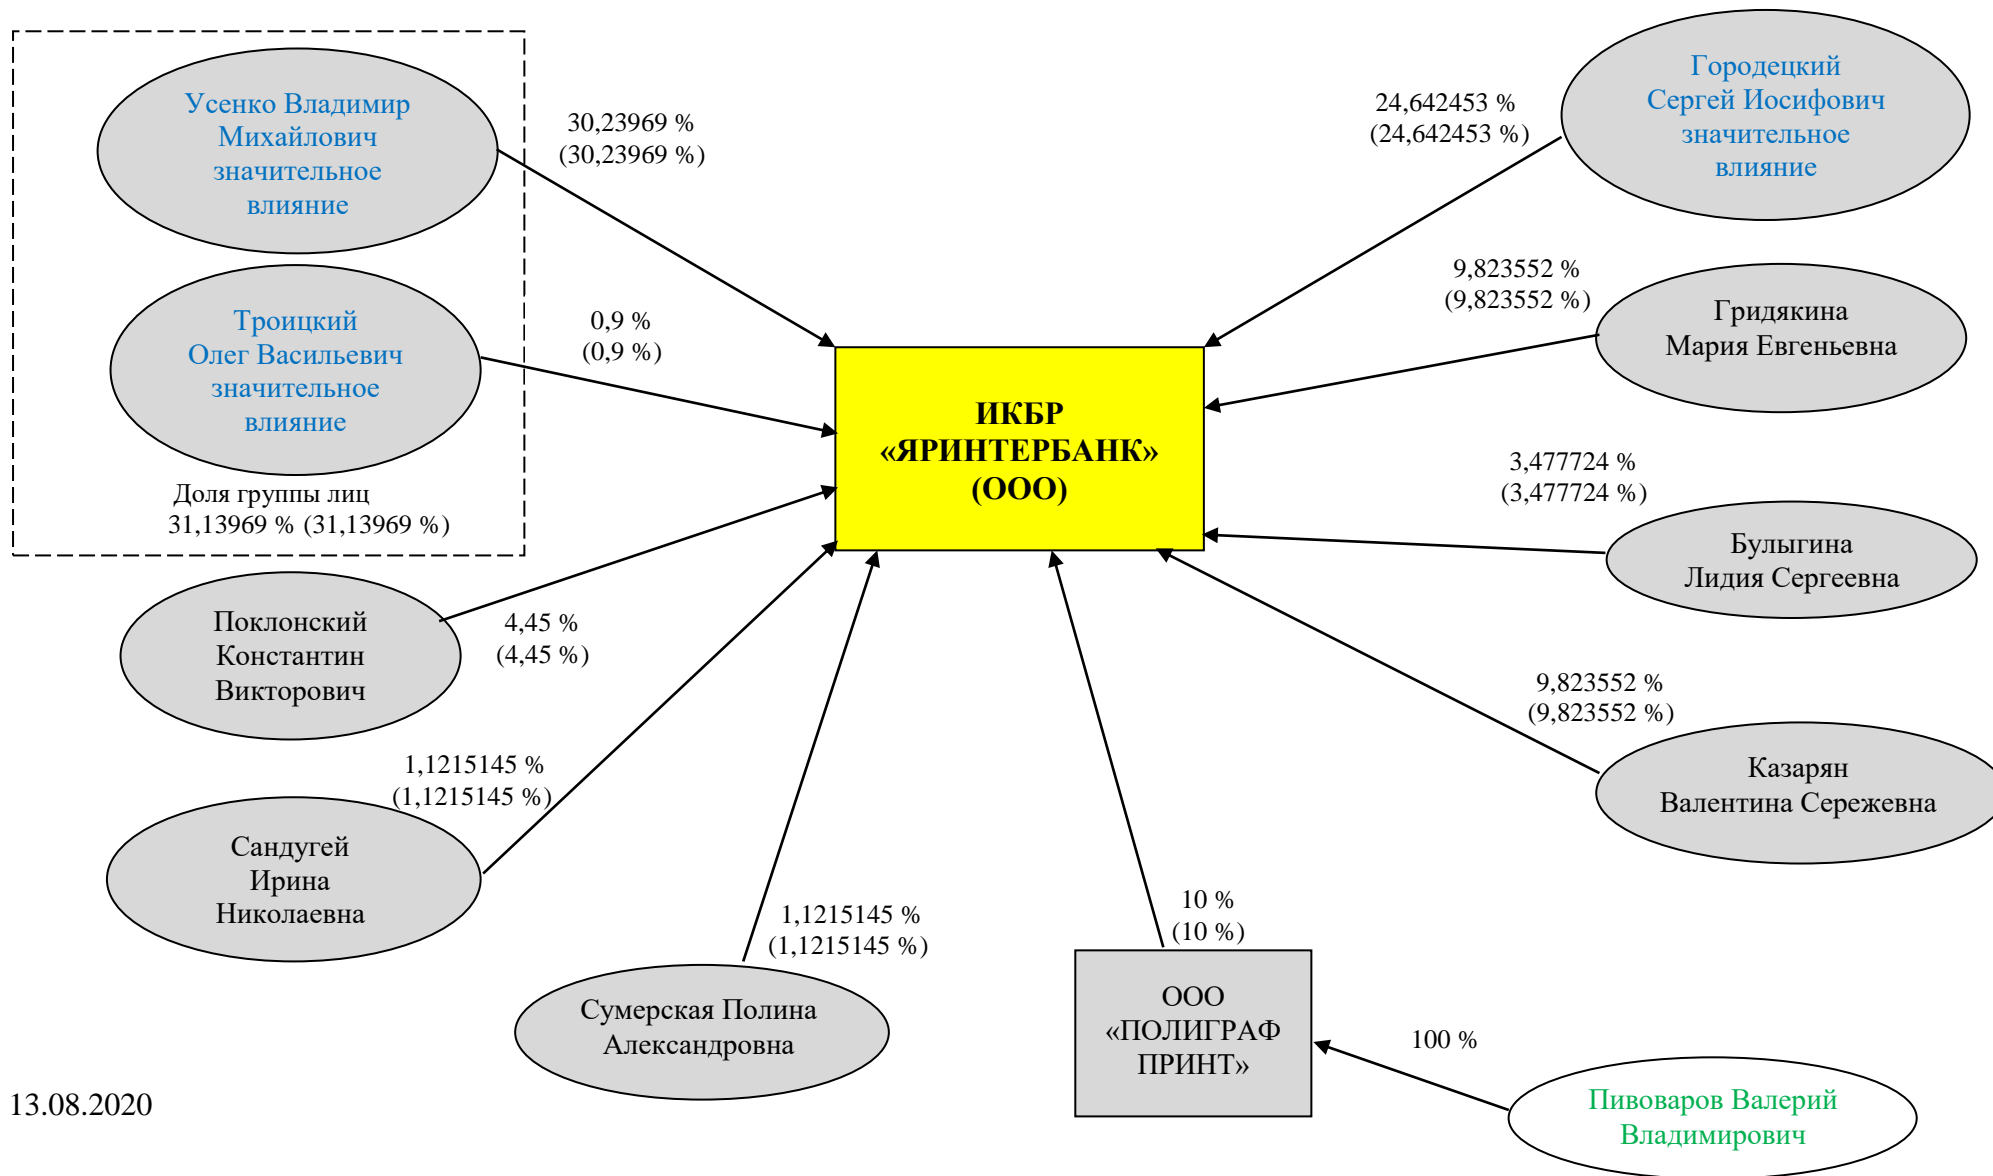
Усенко Владимир Михайлович значительное влияние

30,23969 %
(30,23969 %)

Троицкий Олег Васильевич значительное влияние

0,9 %
(0,9 %)

Доля группы лиц
31,13969 % (31,13969 %)

Городецкий Сергей Иосифович значительное влияние

24,642453 %
(24,642453 %)

9,823552 %
(9,823552 %)

Гридякина Мария Евгеньевна

ИКБР «ЯРИНТЕРБАНК» (ООО)

3,477724 %
(3,477724 %)

Булыгина Лидия Сергеевна

Поклонский Константин Викторович

4,45 %
(4,45 %)

9,823552 %
(9,823552 %)

Казарян Валентина Сережевна

1,1215145 %
(1,1215145 %)

Сандугей Ирина Николаевна

1,1215145 %
(1,1215145 %)

10 %
(10 %)

Сумерская Полина Александровна

ООО «ПОЛИГРАФ ПРИНТ»

100 %

Пивоваров Валерий Владимирович

13.08.2020